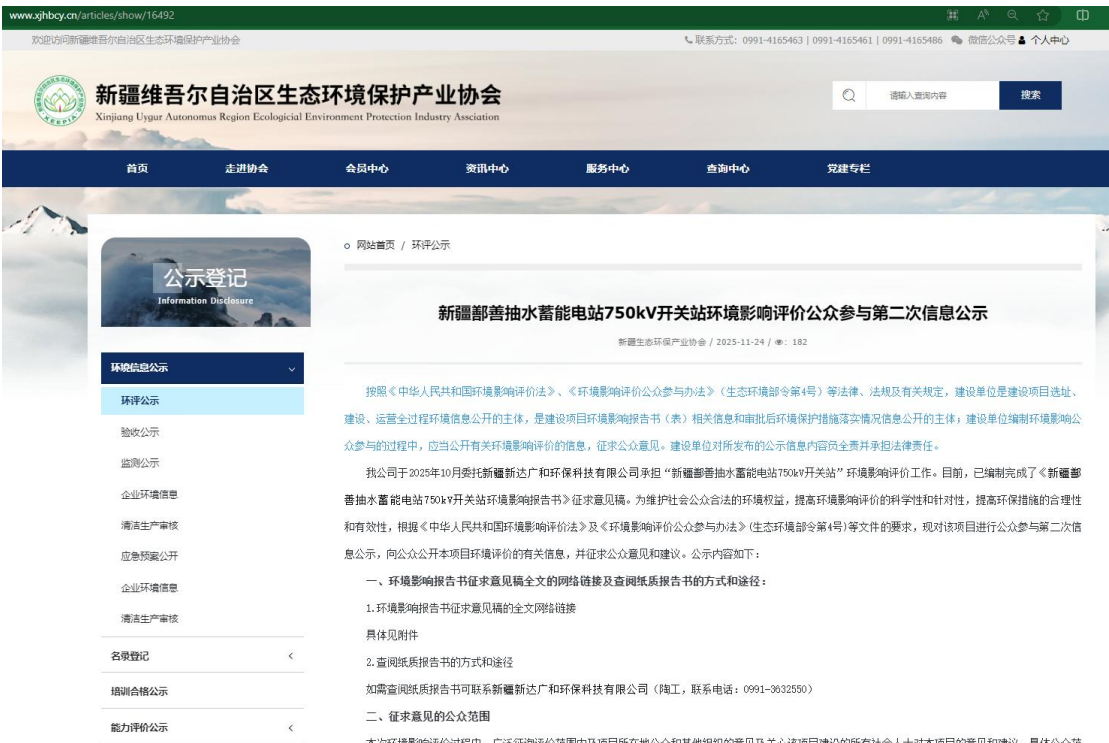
www.xjhbcy.cn/articles/show/16492

欢迎访问新疆维吾尔自治区生态环境保护产业协会

联系方式：0991-4165463 | 0991-4165461 | 0991-4165486 微信公众号 个人中心

新疆维吾尔自治区生态环境保护产业协会
Xinjiang Uygur Autonomus Region Ecological Environment Protection Industry Association

请输入查询内容
搜索

首页 走进协会 会员中心 资讯中心 服务中心 查询中心 党建专栏

公示登记
Information Disclosure

环境信息公示
环评公示
验收公示
监测公示
企业环境信息
清洁生产审核
应急预案公开
企业环境信息
清洁生产审核
名录登记
培训合格公示
能力评价公示

网站首页 / 环评公示

新疆鄯善抽水蓄能电站750kV开关站环境影响评价公众参与第二次信息公示

新疆生态环保产业协会 / 2025-11-24 / : 182

按照《中华人民共和国环境影响评价法》、《环境影响评价公众参与办法》（生态环境部令第4号）等法律、法规及有关规定，建设单位是建设项目选址、建设、运营全过程环境信息公开的主体，是建设项目环境影响报告书（表）相关信息和审批后环境保护措施落实情况信息公开的主体；建设单位编制环境影响报告书征求公众意见的过程中，应当公开有关环境影响评价的信息，征求公众意见。建设单位对所发布的公示信息内容负全责并承担法律责任。

我公司于2025年10月委托新疆新达广和环保科技有限公司承担“新疆鄯善抽水蓄能电站750kV开关站”环境影响评价工作。目前，已编制完成了《新疆鄯善抽水蓄能电站750kV开关站环境影响报告书》征求意见稿。为维护社会公众合法的环境权益，提高环境影响评价的科学性和针对性，提高环保措施的合理性和有效性，根据《中华人民共和国环境影响评价法》及《环境影响评价公众参与办法》(生态环境部令第4号)等文件的要求，现对该项目进行公众参与第二次信息公示，向公众公开本项目环境评价的有关信息，并征求公众意见和建议。公示内容如下：

一、环境影响报告书征求意见稿全文的网络链接及查阅纸质报告书的方式和途径：

1.环境影响报告书征求意见稿的全文网络链接

具体见附件

2.查阅纸质报告书的方式和途径

如需查阅纸质报告书可联系新疆新达广和环保科技有限公司（陶工，联系电话：0991-3632550）

二、征求意见的公众范围

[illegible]